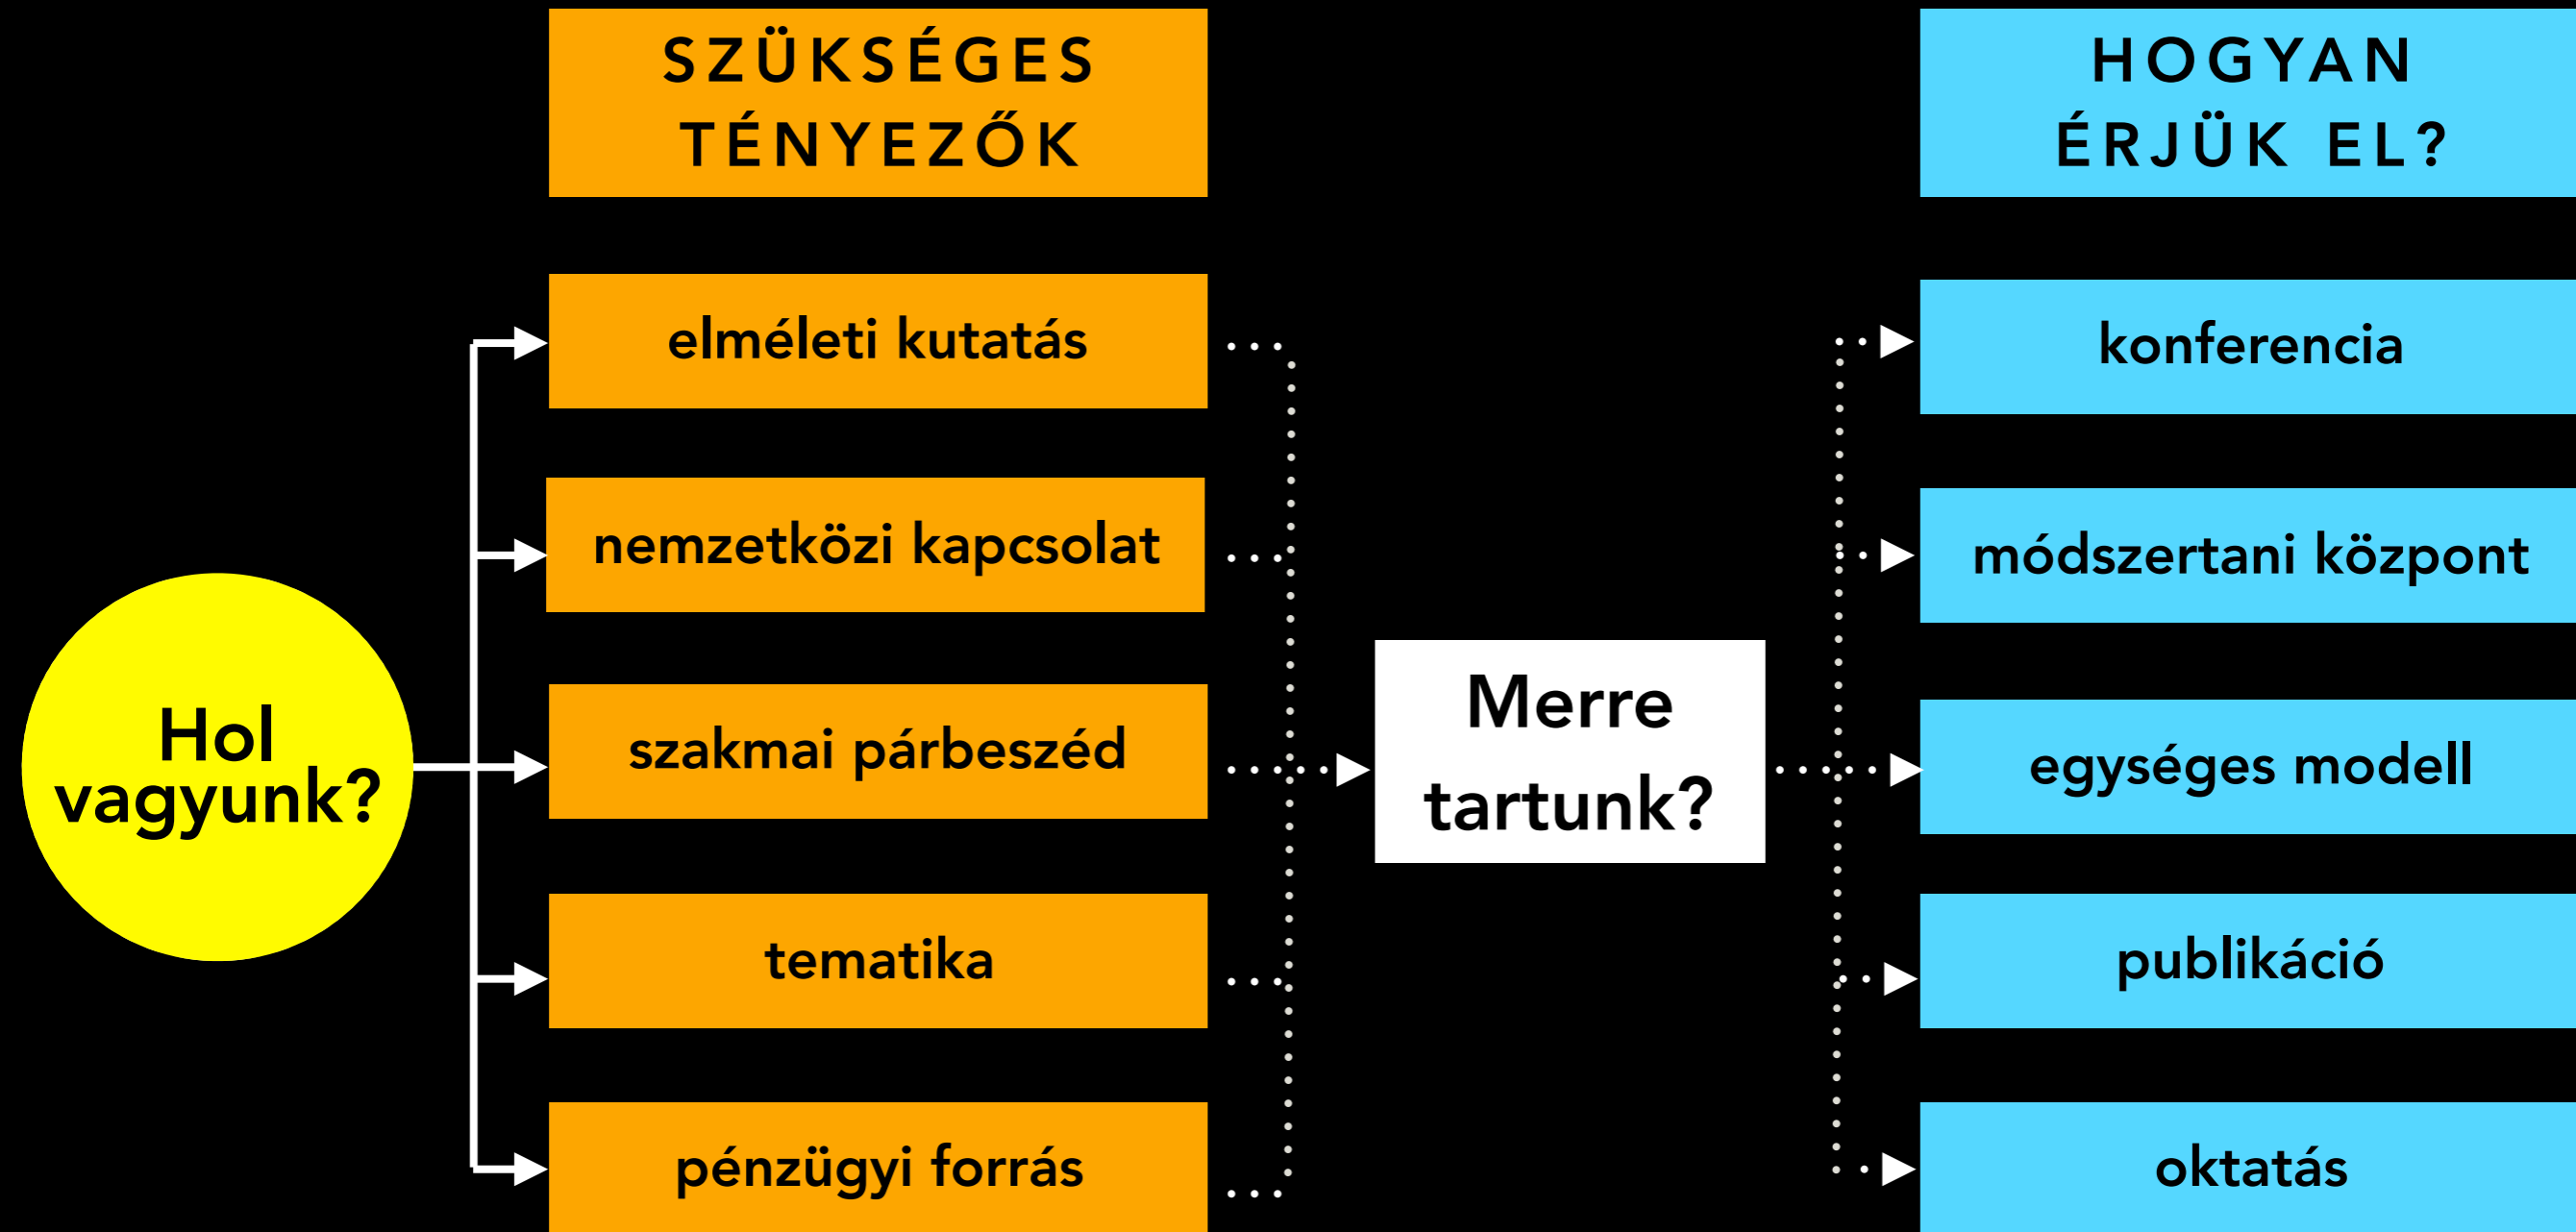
SZÜKSÉGES TÉNYEZŐK

HOGYAN ÉRJÜK EL?

Hol vagyunk?

elméleti kutatás

nemzetközi kapcsolat

szakmai párbeszéd

tematika

pénzügyi forrás

Merre tartunk?

konferencia

módszertani központ

egységes modell

publikáció

oktatás